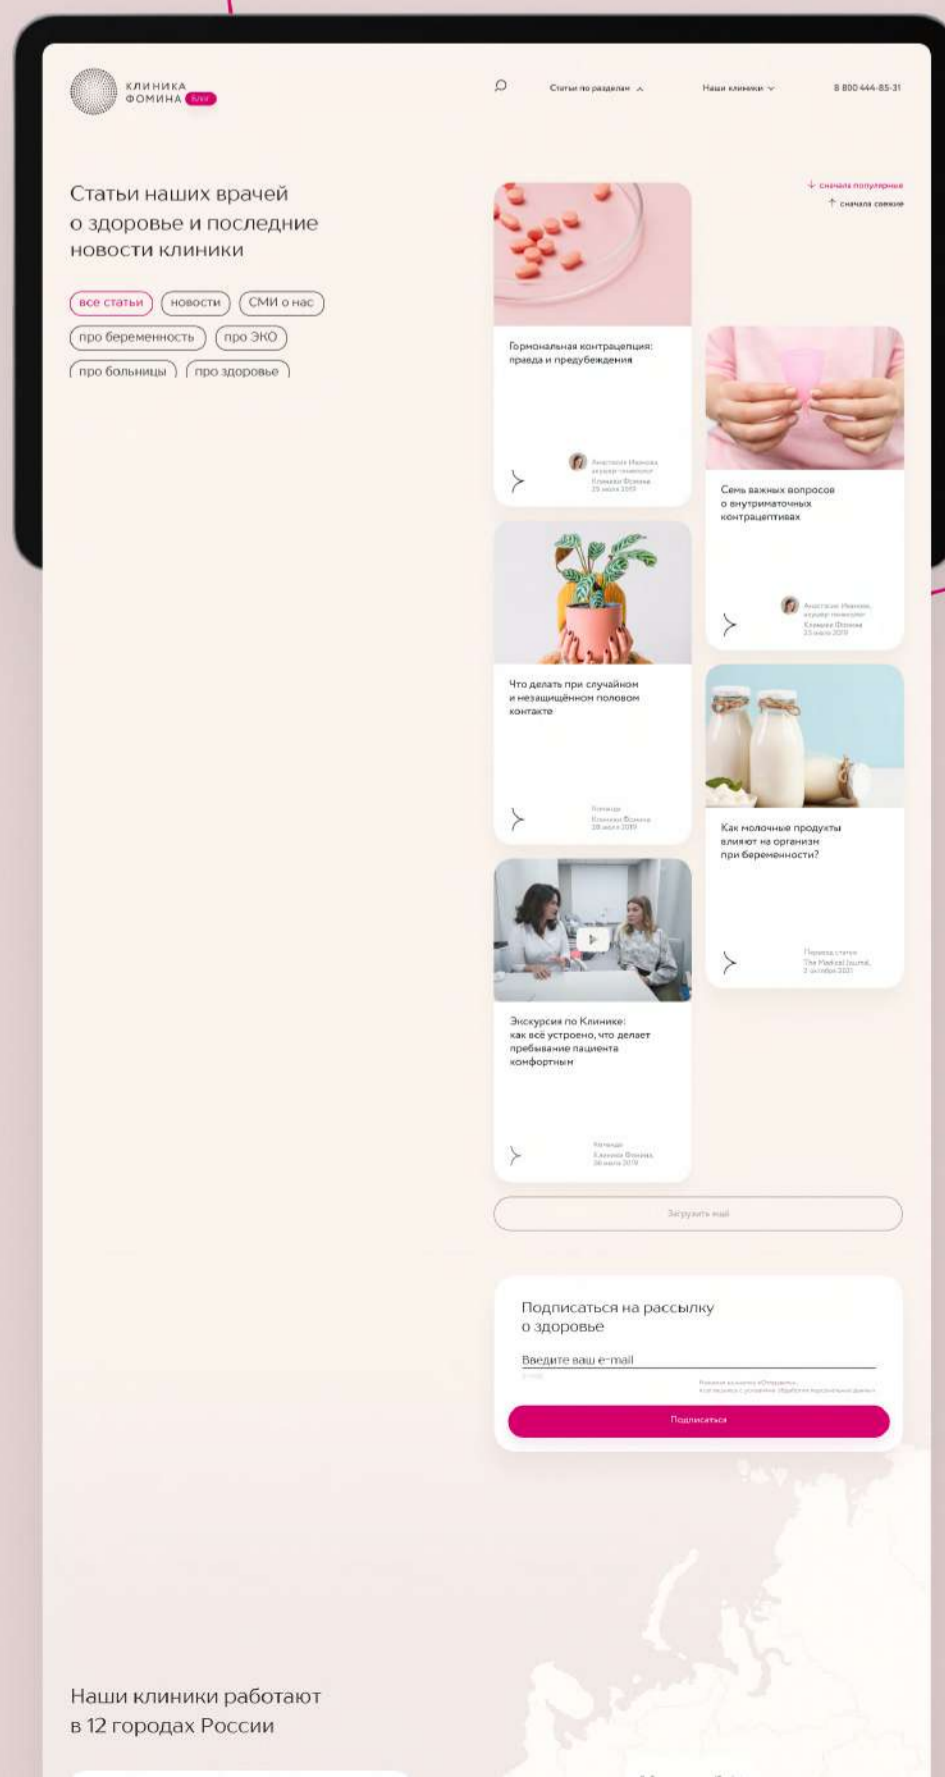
КЛИНИКА ФОМИНА блог

Статьи по разделам

Наши клиники

8 800 444-85-31

Статьи наших врачей о здоровье и последние новости клиники

все статьи
новости
СМИ о нас
про беременность
про ЭКО
про больницы
про здоровье

сначала популярные
сначала свежие

Гормональная контрацепция: правда и предубеждения

Анастасия Иванова
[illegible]
Клиника Фомина
25 июля 2019

Семь важных вопросов о внутриматочных контрацептивах

Анастасия Иванова
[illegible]
Клиника Фомина
25 июля 2019

Что делать при случайном и незащищённом половом контакте

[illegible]
Клиника Фомина
28 июля 2019

Как молочные продукты влияют на организм при беременности?

Перевод статьи
The Medical Journal
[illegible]

Экскурсия по Клинике: как всё устроено, что делает пребывание пациента комфортным

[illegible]
Клиника Фомина
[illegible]

Загрузить ещё

Подписаться на рассылку о здоровье

Введите ваш e-mail

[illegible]

Подписаться

Наши клиники работают в 12 городах России